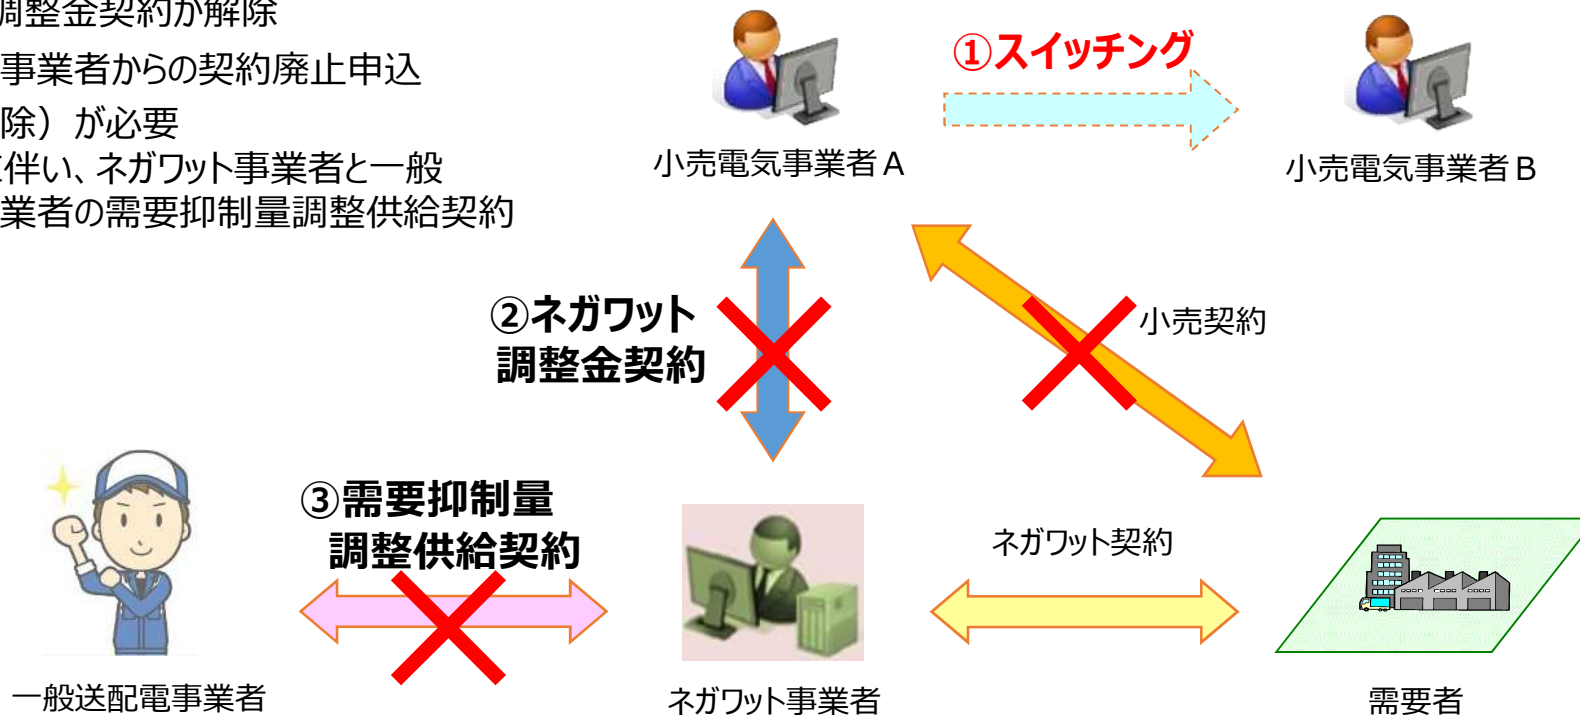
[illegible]調整金契約が解除
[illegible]事業者からの契約廃止申込
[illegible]除）が必要
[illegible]伴い、ネガワット事業者と一般
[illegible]業者の需要抑制量調整供給契約

小売電気事業者Ａ

①スイッチング

小売電気事業者Ｂ

②ネガワット
調整金契約

小売契約

③需要抑制量
調整供給契約

ネガワット契約

一般送配電事業者

ネガワット事業者

需要者